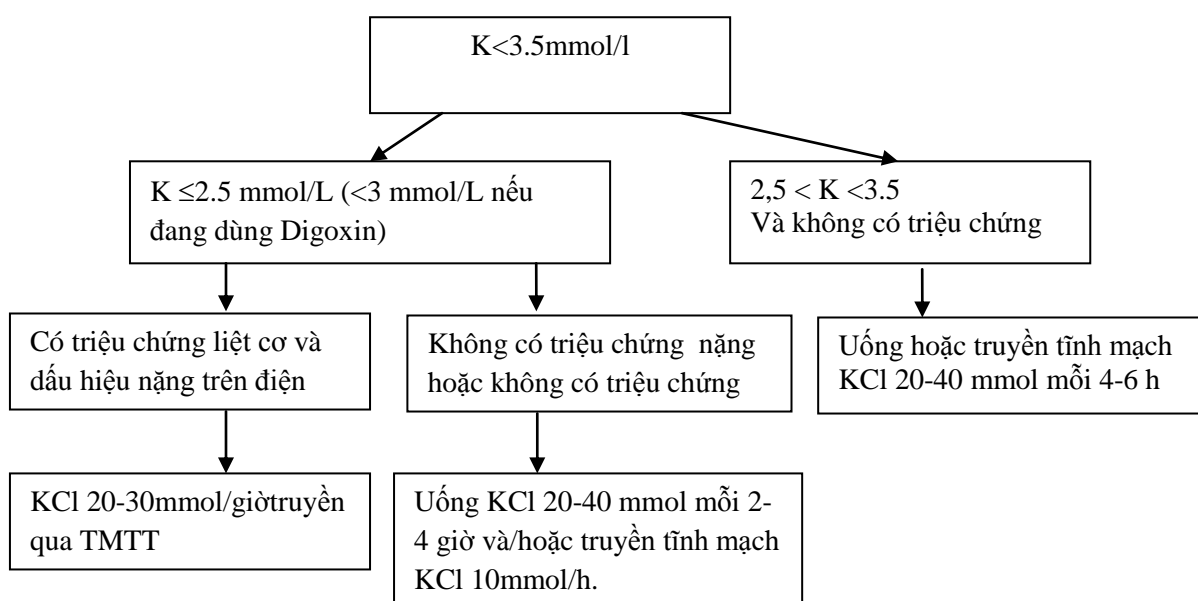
K<3.5mmol/l

K ≤2.5 mmol/L (<3 mmol/L nếu đang dùng Digoxin)

2,5 < K <3.5
Và không có triệu chứng

Có triệu chứng liệt cơ và dấu hiệu nặng trên điện

Không có triệu chứng nặng hoặc không có triệu chứng

Uống hoặc truyền tĩnh mạch KCl 20-40 mmol mỗi 4-6 h

KCl 20-30mmol/giờtruyền qua TMTT

Uống KCl 20-40 mmol mỗi 2-4 giờ và/hoặc truyền tĩnh mạch KCl 10mmol/h.